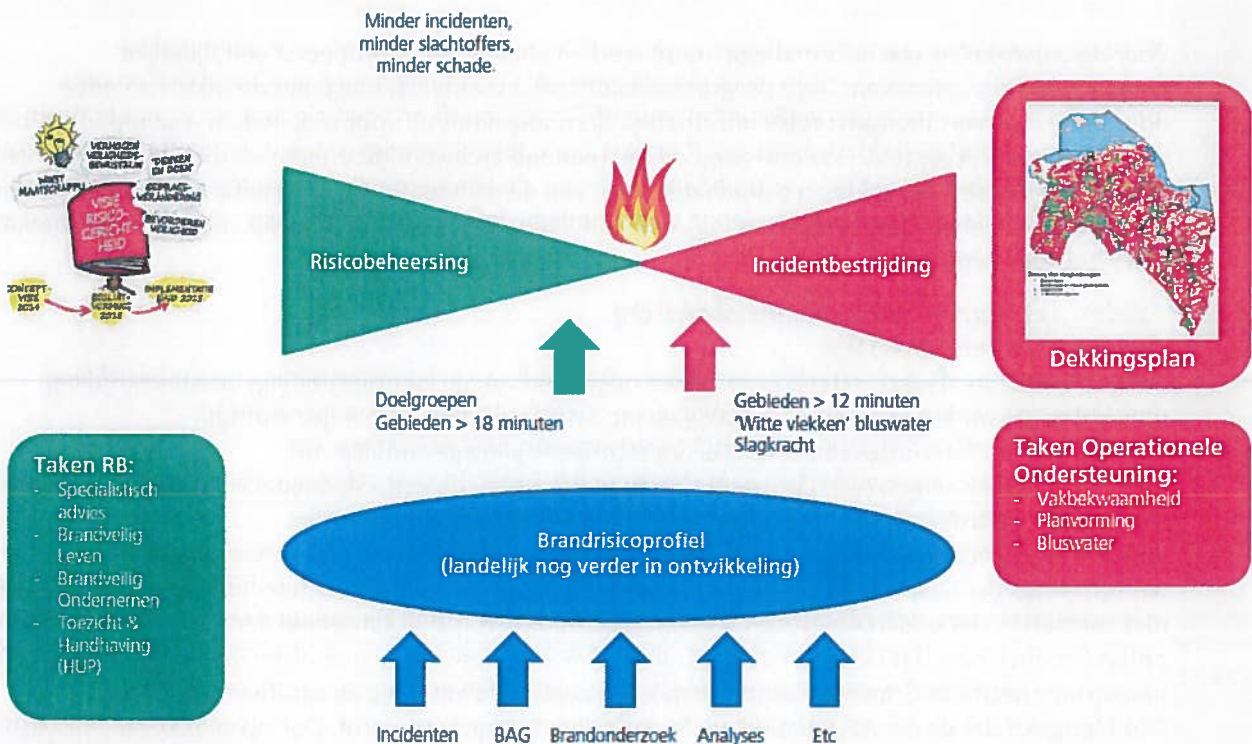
Minder incidenten, minder slachtoffers, minder schade.

VISIE RISICO-GERICHT-HEID

VERHOGEN VEILIGHEIDS-BEWUSTZIJN

WAT MAATSCHAPPIJ

DENKEN EN DOEN

GEDRAGS-VERANDERING

BEVORDEREN VEILIGHEID

CONCEPT-VISIE 2014

BESLUIT-VORMING 2015

IMPLEMENTATIE VANAF 2015

Risicobeheersing

Incidentbestrijding

Dekkingsplan

Doelgroepen
Gebieden > 18 minuten

Gebieden > 12 minuten
'Witte vlekken' bluswater
Slagkracht

Taken RB:
- Specialistisch advies
- Brandveilig Leven
- Brandveilig Ondernemen
- Toezicht & Handhaving (HUP)

Brandrisicoprofiel
(landelijk nog verder in ontwikkeling)

Taken Operationele Ondersteuning:
- Vakbekwaamheid
- Planvorming
- Bluswater

Incidenten BAG Brandonderzoek Analyses Etc